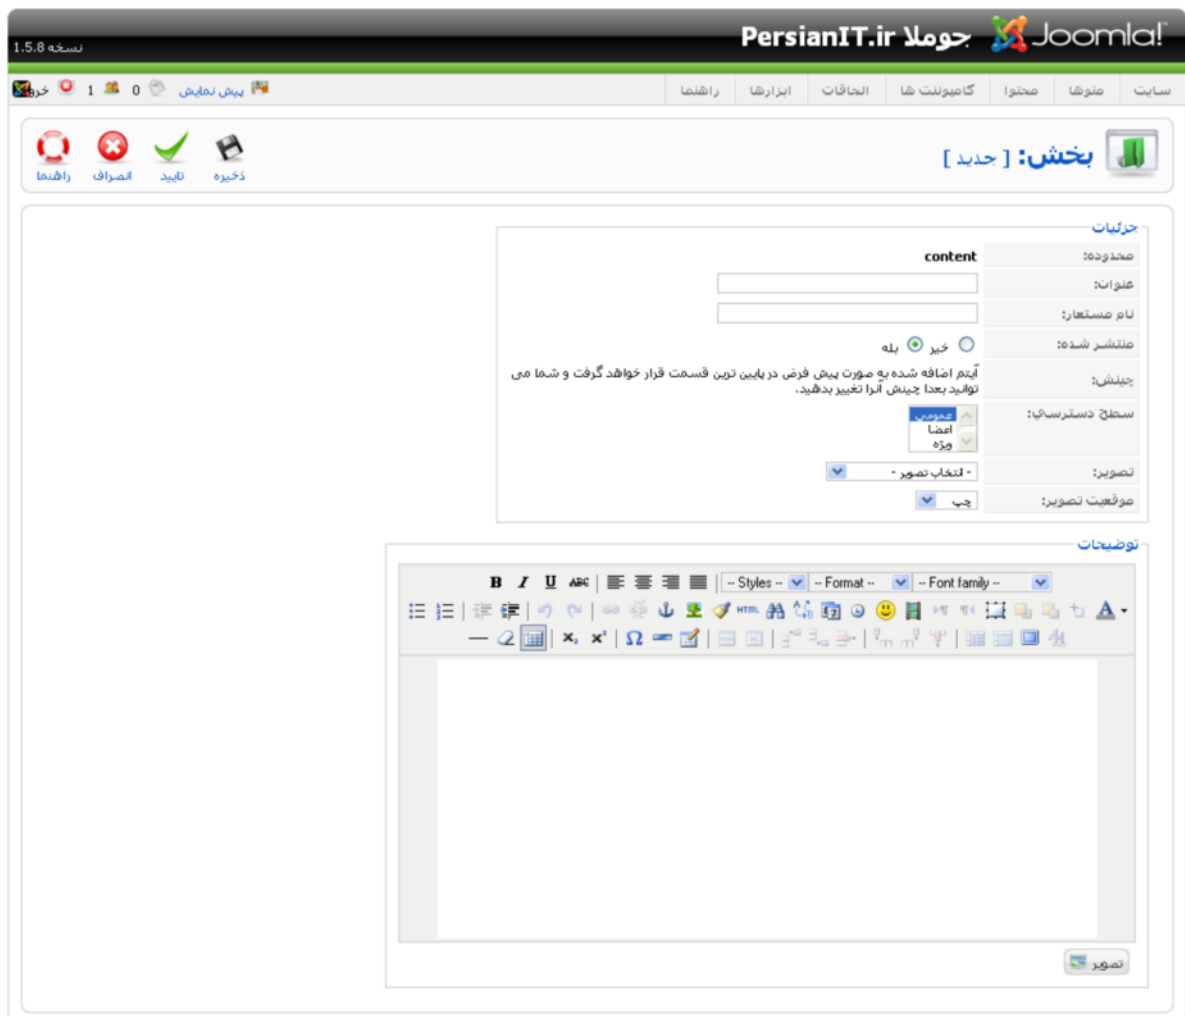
Joomla! جوملا PersianIT.ir
نسخه 1.5.8

سایت منوها محتوا کامپوننت ها الحاقات ابزارها راهنما

پیش نمایش 0 1 خروج

بخش: [ جدید ]

ذخیره تایید انصراف راهنما

جزئیات

| | |
|---|---|
| محدوده: | content |
| عنوان: | |
| نام مستعار: | |
| منتشر شده: | خیر بله |
| چینش: | آیتم اضافه شده به صورت پیش فرض در پایین ترین قسمت قرار خواهد گرفت و شما می توانید بعدا چینش آنرا تغییر بدهید. |
| سطح دسترسي: | عمومی اعضا ویژه |
| تصویر: | - انتخاب تصویر - |
| موقعیت تصویر: | چپ |

توضیحات

-- Styles -- -- Format -- -- Font family --

تصویر